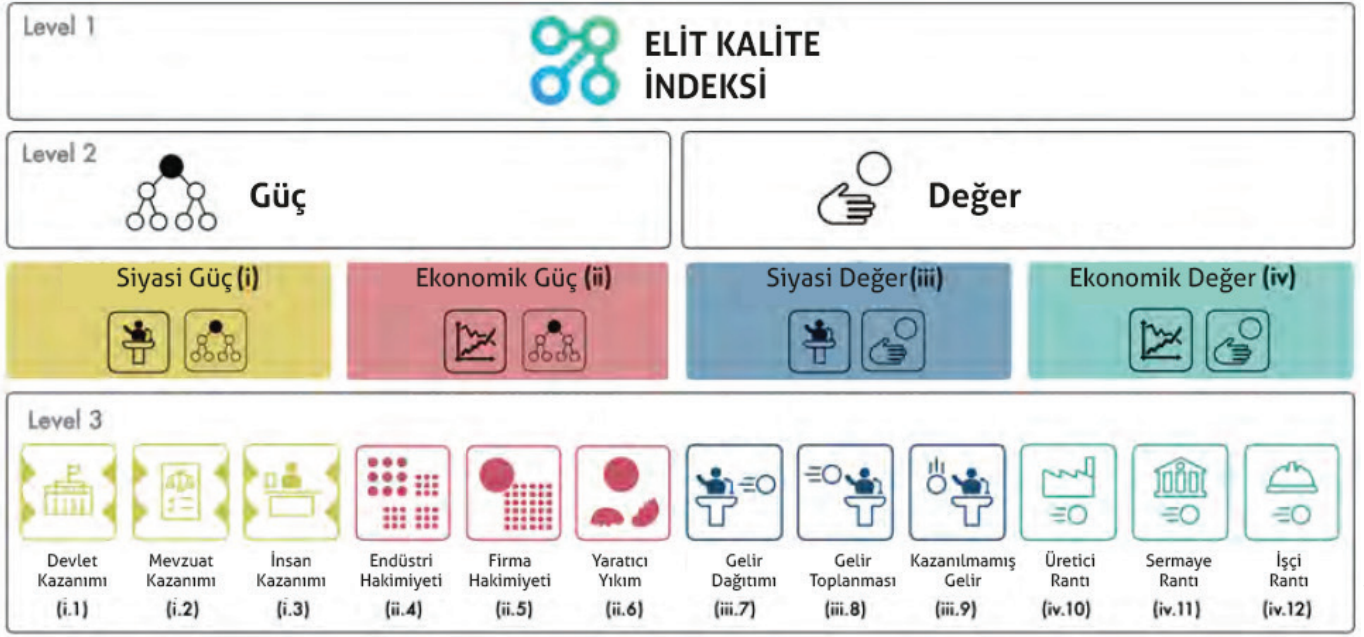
Level 1

ELİT KALİTE İNDEKSİ

Level 2

Güç

Değer

Siyasi Güç (i)

Ekonomik Güç (ii)

Siyasi Değer (iii)

Ekonomik Değer (iv)

Level 3

Devlet Kazanımı (i.1)

Mevzuat Kazanımı (i.2)

İnsan Kazanımı (i.3)

Endüstri Hakimiyeti (ii.4)

Firma Hakimiyeti (ii.5)

Yaratıcı Yıkım (ii.6)

Gelir Dağıtımı (iii.7)

Gelir Toplanması (iii.8)

Kazanılmamış Gelir (iii.9)

Üretici Rantı (iv.10)

Sermaye Rantı (iv.11)

İşçi Rantı (iv.12)